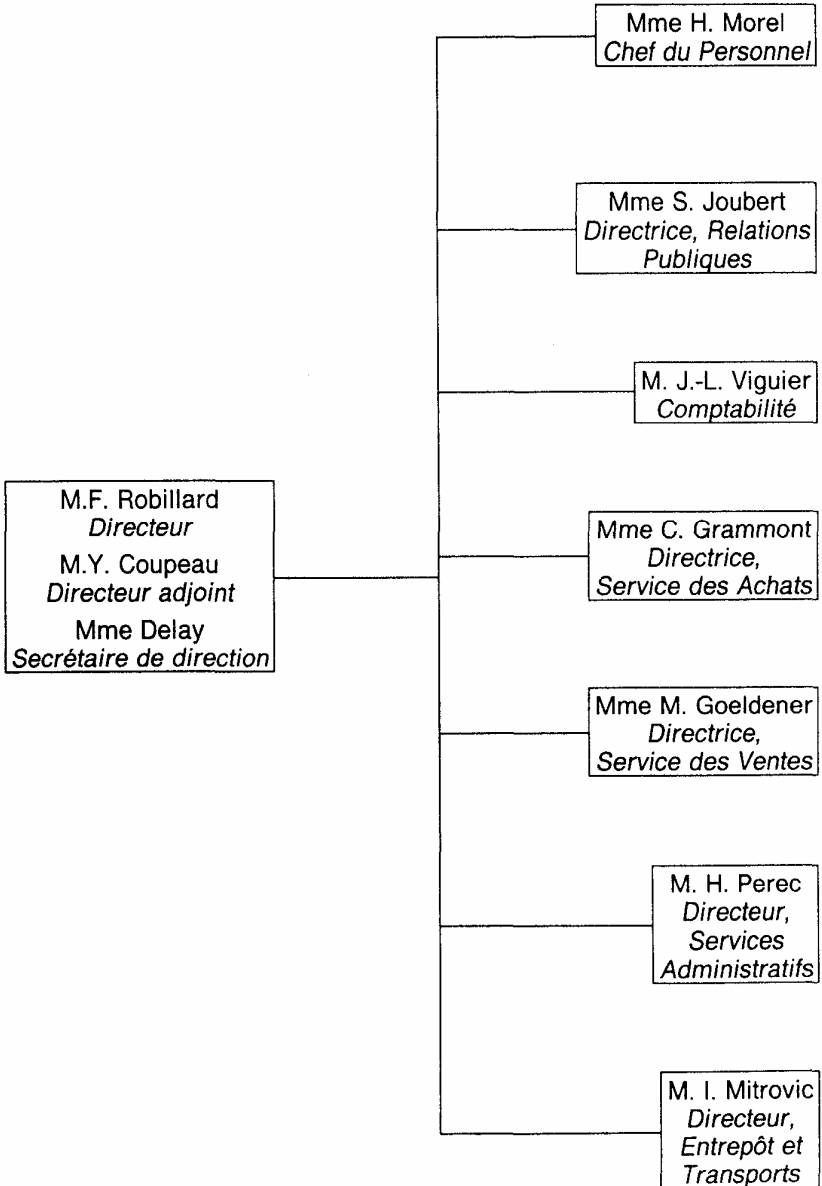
M.F. Robillard
Directeur
M.Y. Coupeau
Directeur adjoint
Mme Delay
Secrétaire de direction

Mme H. Morel
Chef du Personnel

Mme S. Joubert
Directrice, Relations Publiques

M. J.-L. Viguier
Comptabilité

Mme C. Grammont
Directrice, Service des Achats

Mme M. Goeldener
Directrice, Service des Ventes

M. H. Perec
Directeur, Services Administratifs

M. I. Mitrovic
Directeur, Entrepôt et Transports